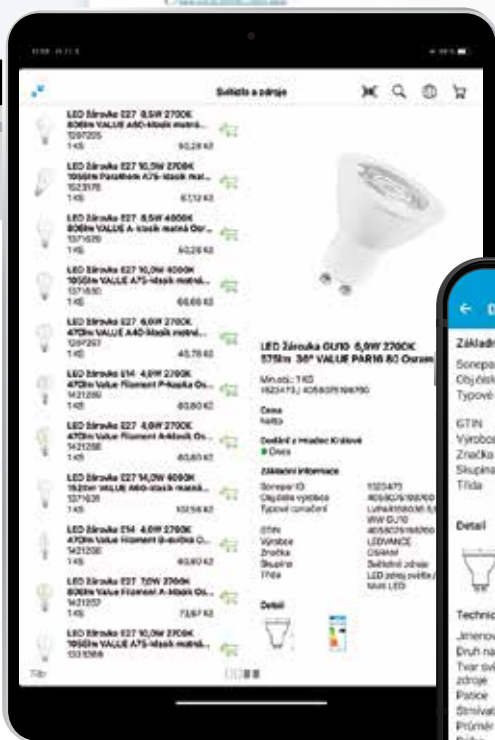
Světlo a zdroje

LED Žárovka E27 8,5W 2700K 806lm VALUE A60-klasik matná...
1397205
1 KS 50,28 Kč

LED Žárovka E27 10,5W 2700K 1055lm Parathom A75-klasik mat...
1523176
1 KS 67,12 Kč

LED Žárovka E27 8,5W 4000K 806lm VALUE A-klasik matná Os...
1371629
1 KS 50,28 Kč

LED Žárovka E27 10,5W 4000K 1055lm VALUE A75-klasik matná...
1371630
1 KS 68,66 Kč

LED Žárovka E27 6,5W 2700K 470lm VALUE A40-klasik matná...
1397207
1 KS 45,78 Kč

LED Žárovka E14 4,0W 2700K 470lm Value Filament P-kapka Os...
1421289
1 KS 80,80 Kč

LED Žárovka E27 4,0W 2700K 470lm Value Filament A-klasik Os...
1421288
1 KS 80,80 Kč

LED Žárovka E27 14,0W 6500K 1521lm VALUE A60-klasik matná...
1371628
1 KS 102,56 Kč

LED Žárovka E14 4,0W 2700K 470lm Value Filament B-svíčka O...
1421290
1 KS 80,80 Kč

LED Žárovka E27 7,0W 2700K 806lm Value Filament A-klasik Os...
1421287
1 KS 73,67 Kč

LED Žárovka E27 10,0W 2700K 1055lm VALUE A75-klasik matná...
1331086
1 KS

LED Žárovka GU10 6,9W 2700K 575lm 36° VALUE PAR16 80 Osram

Min.odb.: 1 KS
1523473 / 4058075198780

Cena
Natáh

Dostupné z Hradec Králové
● Dnes

Základní informace
Sonepar ID 1523473
Objednávka výrobce 4058075198780
Typové označení LVPAR16
 WW GU10
GTIN 4058075198780
Výrobce LEDVANCE
Značka OSRAM
Skupina Světelné zdroje
Třída LED zdroj světla / Male LED

Detail

Filtr

Základní
Sonepar
Objednávka
Typové
GTIN
Výrobce
Značka
Skupina
Třída
Detail
Technické
Jmenov
Druh na
Tvar sv
zdroje
Patice
Stmívat
Průměr